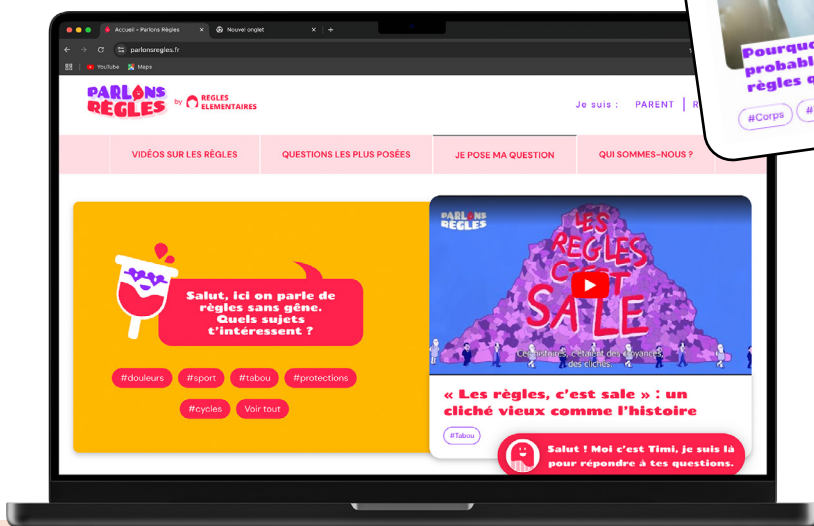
Accueil • Parlons Règles
Nouvel onglet
parlonsregles.fr
YouTube
Maps

PARLONS RÈGLES by RÈGLES ÉLÉMENTAIRES

Je suis : PARENT | R

VIDÉOS SUR LES RÈGLES
QUESTIONS LES PLUS POSÉES
JE POSE MA QUESTION
QUI SOMMES-NOUS ?

Salut, ici on parle de règles sans gêne. Quels sujets t'intéressent ?

#douleurs #sport #tabou #protections
#cycles Voir tout

PARLONS RÈGLES
LES RÈGLES C'EST SALE
Ces histoires, c'étaient des croyances, des clichés.

« Les règles, c'est sale » : un cliché vieux comme l'histoire
#Tabou

Salut ! Moi c'est Timi, je suis là pour répondre à tes questions.

Pourquo
probabl
règles q
#Corps #